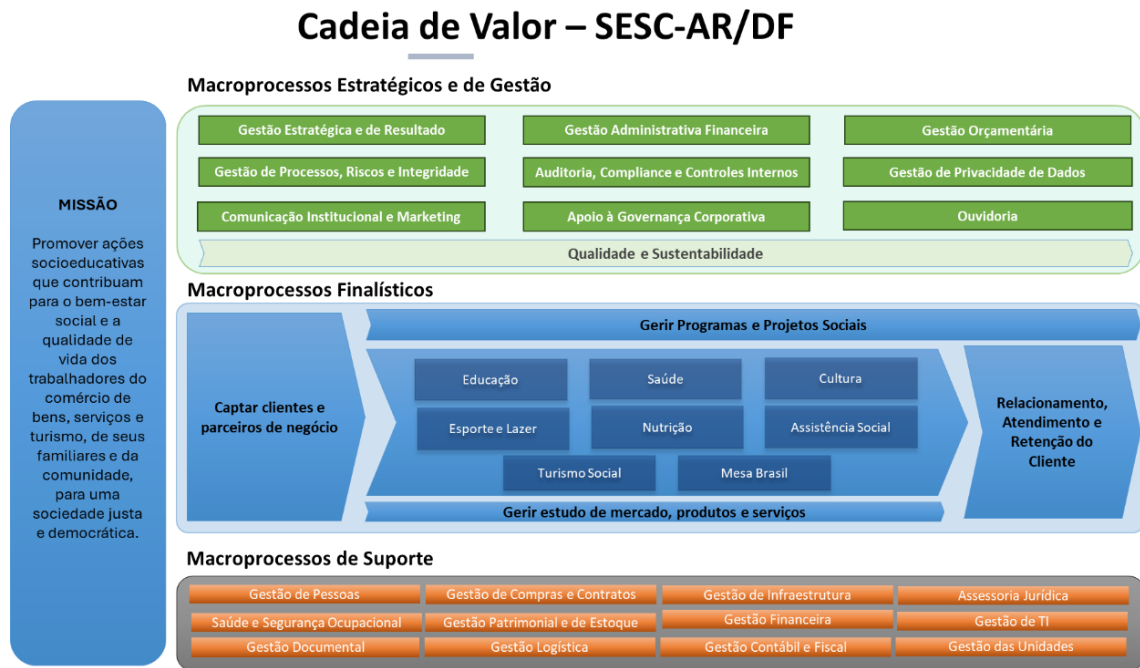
Cadeia de Valor – SESC-AR/DF

MISSÃO

Promover ações socioeducativas que contribuam para o bem-estar social e a qualidade de vida dos trabalhadores do comércio de bens, serviços e turismo, de seus familiares e da comunidade, para uma sociedade justa e democrática.

Macroprocessos Estratégicos e de Gestão

Gestão Estratégica e de Resultado
Gestão Administrativa Financeira
Gestão Orçamentária
Gestão de Processos, Riscos e Integridade
Auditoria, Compliance e Controles Internos
Gestão de Privacidade de Dados
Comunicação Institucional e Marketing
Apoio à Governança Corporativa
Ouvidoria
Qualidade e Sustentabilidade

Macroprocessos Finalísticos

Captar clientes e parceiros de negócio
Gerir Programas e Projetos Sociais
Educação
Saúde
Cultura
Esporte e Lazer
Nutrição
Assistência Social
Turismo Social
Mesa Brasil
Gerir estudo de mercado, produtos e serviços
Relacionamento, Atendimento e Retenção do Cliente

Macroprocessos de Suporte

Gestão de Pessoas
Gestão de Compras e Contratos
Gestão de Infraestrutura
Assessoria Jurídica
Saúde e Segurança Ocupacional
Gestão Patrimonial e de Estoque
Gestão Financeira
Gestão de TI
Gestão Documental
Gestão Logística
Gestão Contábil e Fiscal
Gestão das Unidades